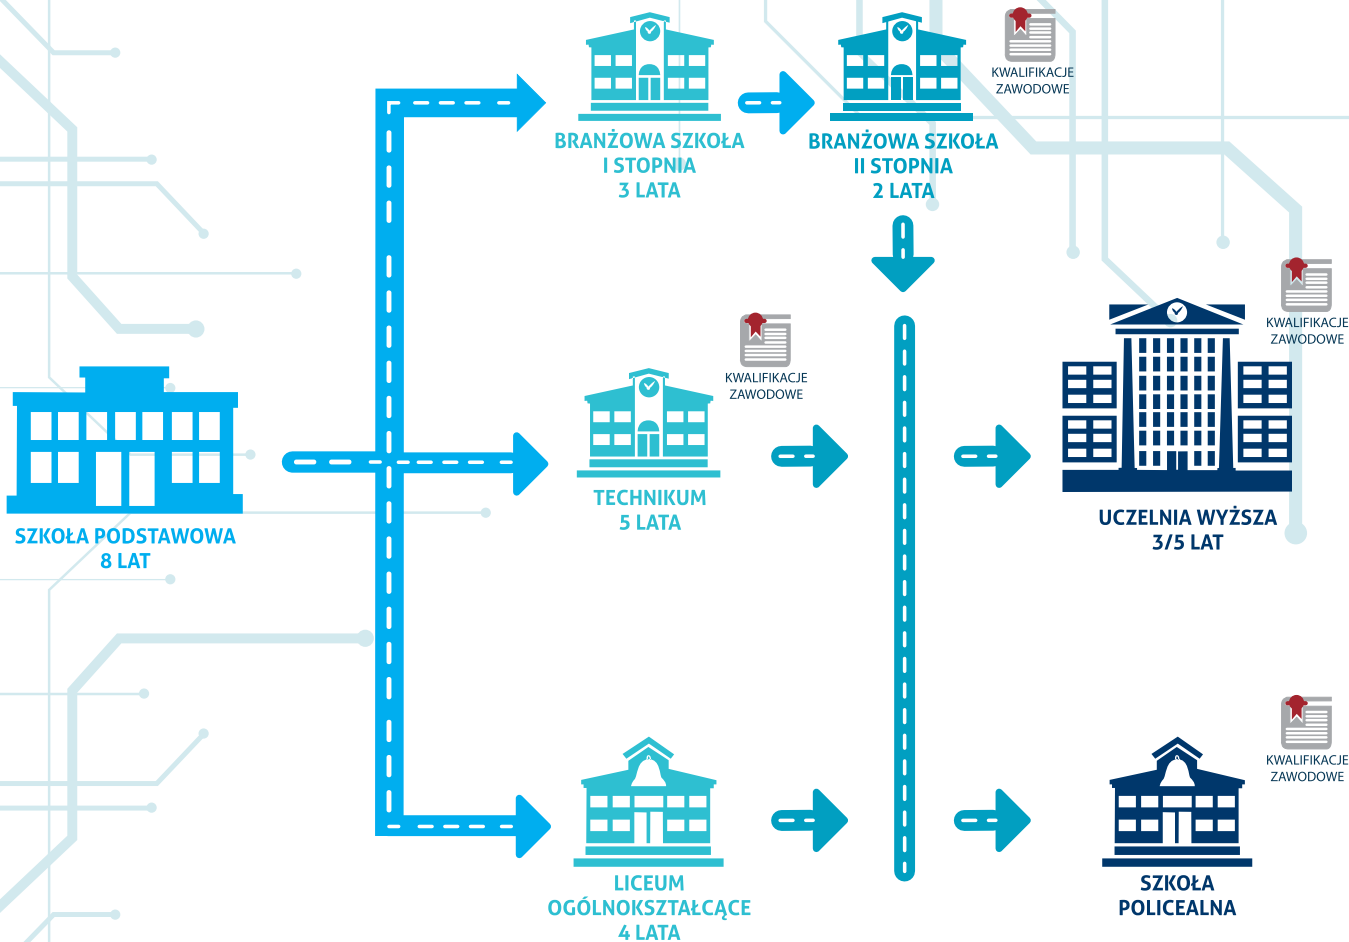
BRANŻOWA SZKOŁA
I STOPNIA
3 LATA

BRANŻOWA SZKOŁA
II STOPNIA
2 LATA

KWALIFIKACJE
ZAWODOWE

KWALIFIKACJE
ZAWODOWE

UCZELNIA WYŻSZA
3/5 LAT

KWALIFIKACJE
ZAWODOWE

TECHNIKUM
5 LATA

SZKOŁA PODSTAWOWA
8 LAT

KWALIFIKACJE
ZAWODOWE

LICEUM
OGÓLNOKSZTAŁCĄCE
4 LATA

SZKOŁA
POLICEALNA